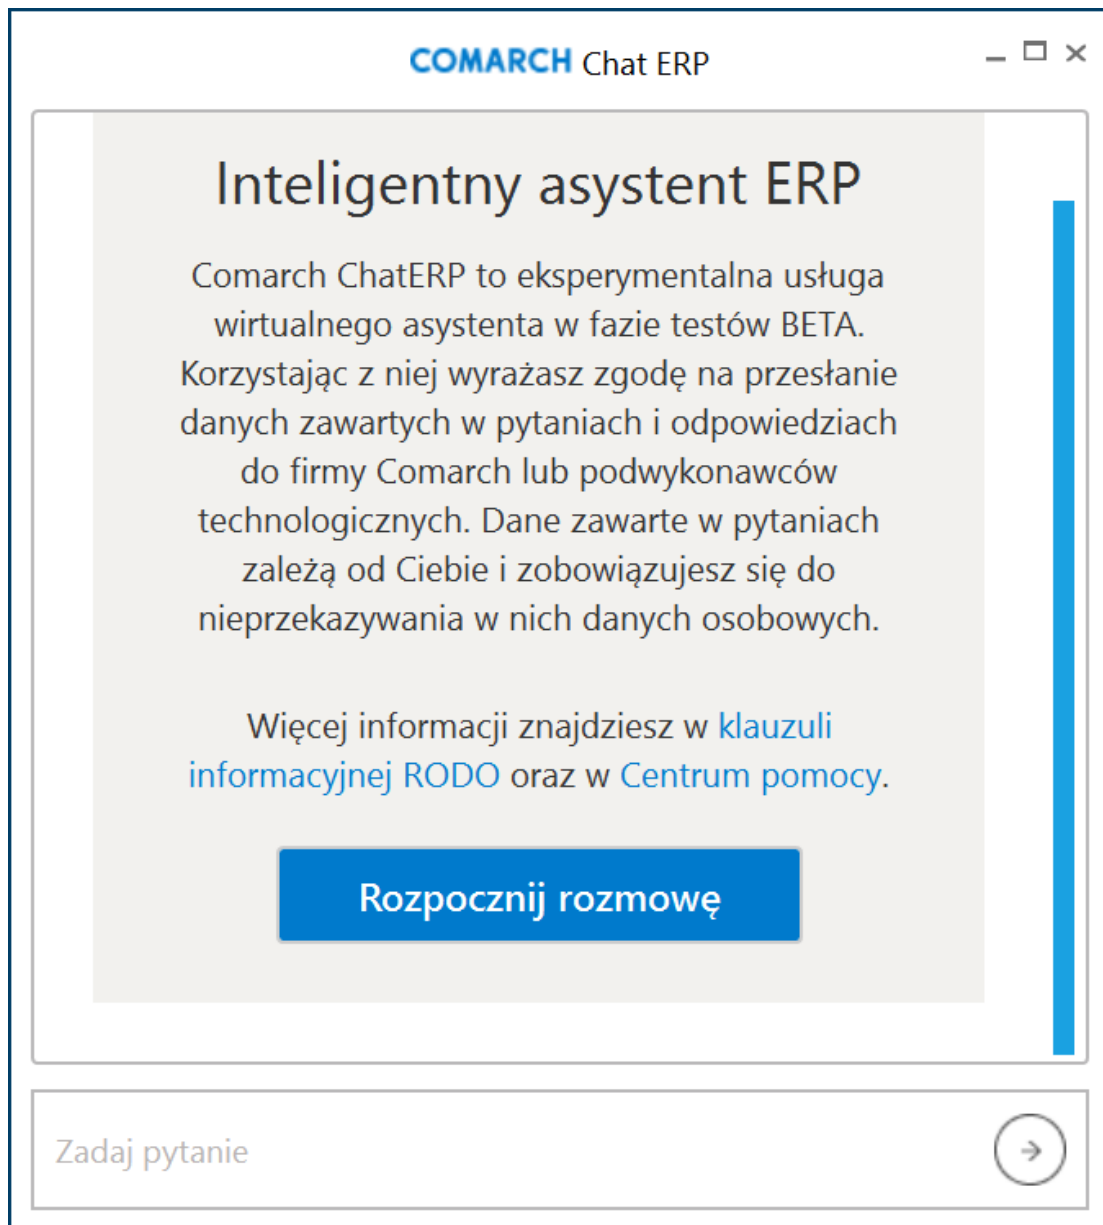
COMARCH Chat ERP

Inteligentny asystent ERP

Comarch ChatERP to eksperymentalna usługa wirtualnego asystenta w fazie testów BETA. Korzystając z niej wyrażasz zgodę na przesłanie danych zawartych w pytaniach i odpowiedziach do firmy Comarch lub podwykonawców technologicznych. Dane zawarte w pytaniach zależą od Ciebie i zobowiązujesz się do nieprzekazywania w nich danych osobowych.

Więcej informacji znajdziesz w klauzuli informacyjnej RODO oraz w Centrum pomocy.

Rozpocznij rozmowę

Zadaj pytanie